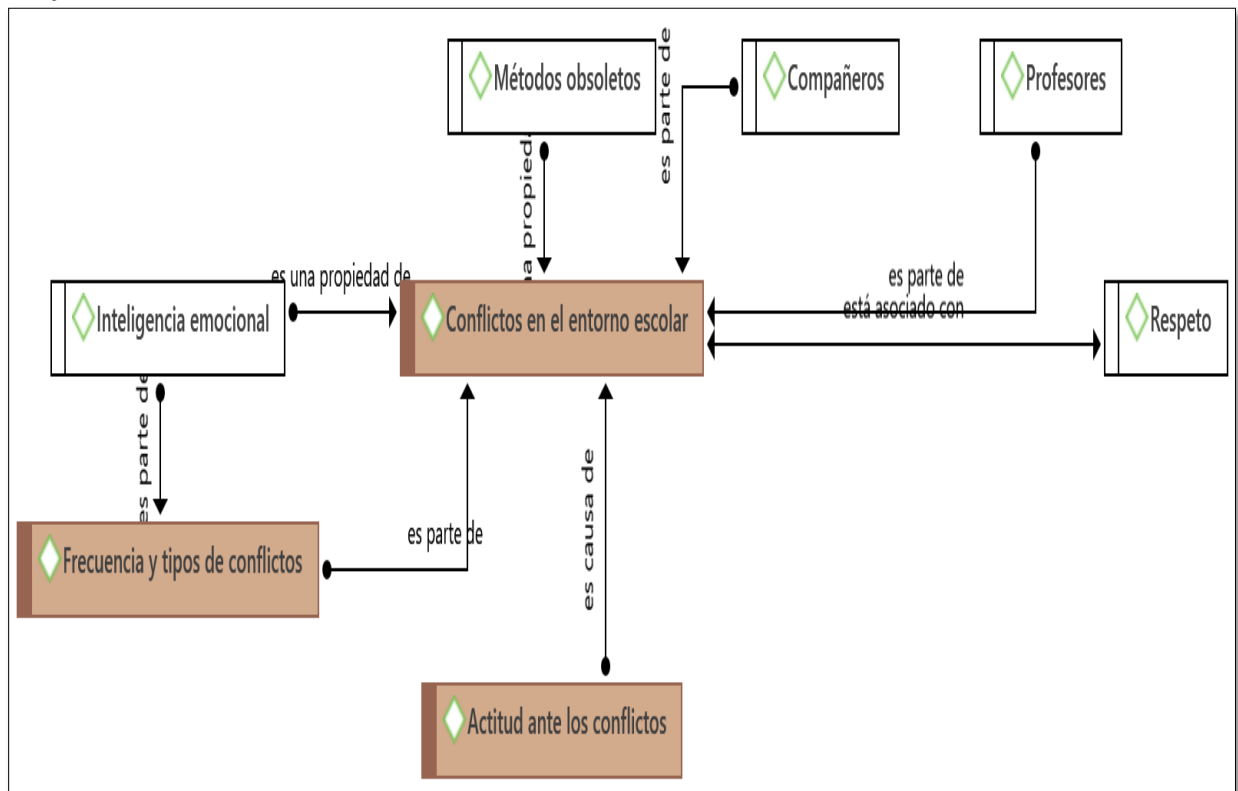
Métodos obsoletos

es parte de

Compañeros

Profesores

a propied

es una propiedad de

es parte de
está asociado con

Inteligencia emocional

Conflictos en el entorno escolar

Respeto

es parte de

es causa de

es parte de

Frecuencia y tipos de conflictos

Actitud ante los conflictos